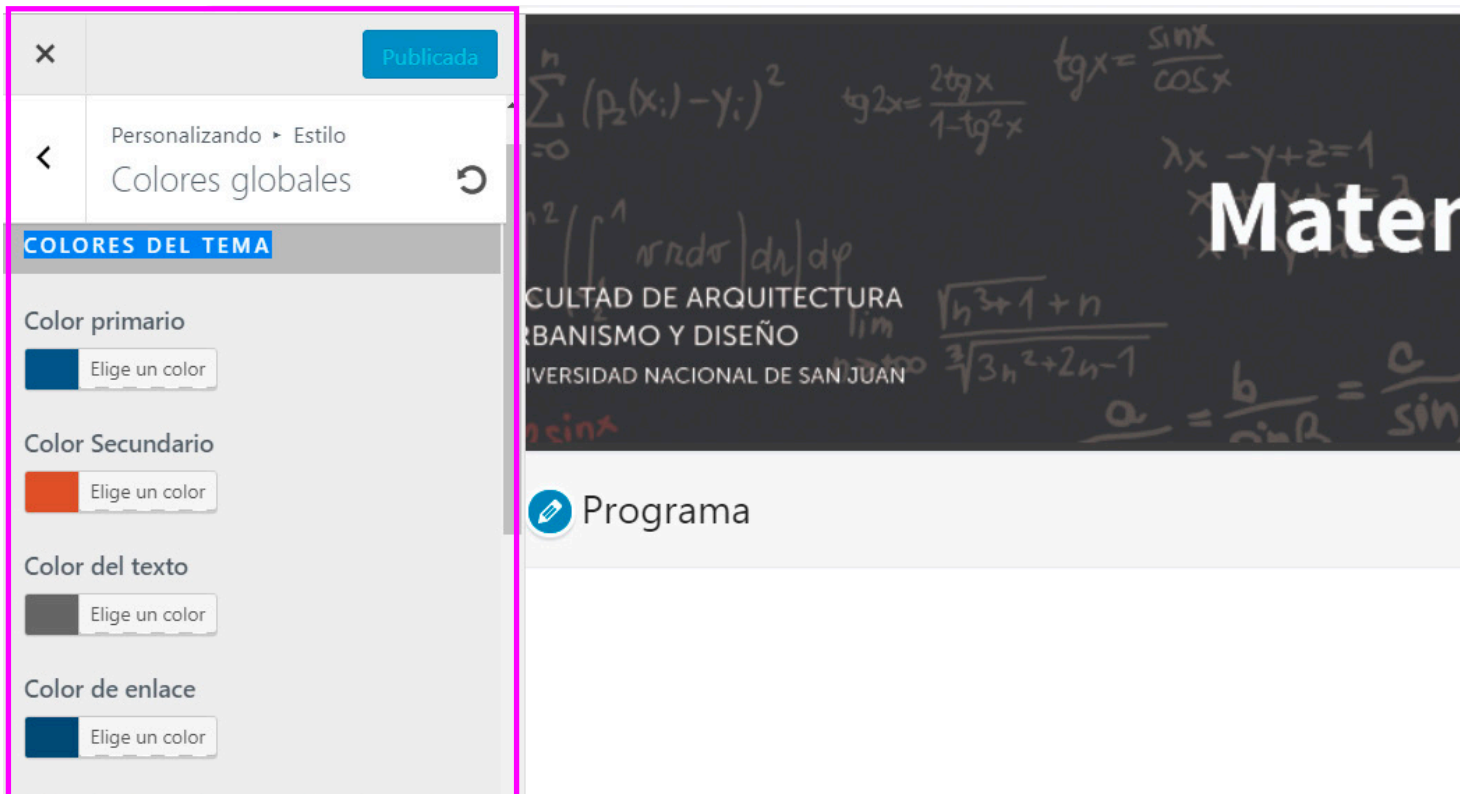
×

Publicada

<

Personalizando ▸ Estilo

Colores globales

COLORES DEL TEMA

Color primario

Elige un color

Color Secundario

Elige un color

Color del texto

Elige un color

Color de enlace

Elige un color

$\sum (p_2(x_i) - y_i)^2$ $tg2x = \frac{2tgx}{1-tg^2x}$ $tgx = \frac{sinx}{cosx}$

$\lambda x - y + z = 1$

Mater

CULTAD DE ARQUITECTURA
RBANISMO Y DISEÑO
IVERSIDAD NACIONAL DE SAN JUAN

Programa